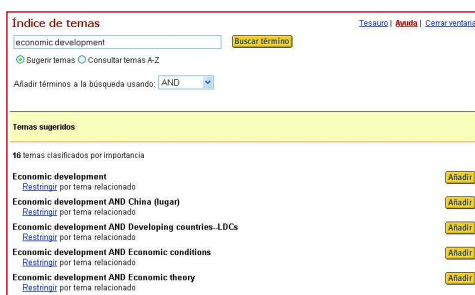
Índice de temas

Tesauro | Ayuda | Cerrar ventana

economic development

Buscar término

Sugerir temas  Consultar temas A-Z

Añadir términos a la búsqueda usando: AND

Temas sugeridos

16 temas clasificados por importancia

Economic development
Restringir por tema relacionado
Añadir

Economic development AND China (lugar)
Restringir por tema relacionado
Añadir

Economic development AND Developing countries--LDCs
Restringir por tema relacionado
Añadir

Economic development AND Economic conditions
Restringir por tema relacionado
Añadir

Economic development AND Economic theory
Restringir por tema relacionado
Añadir